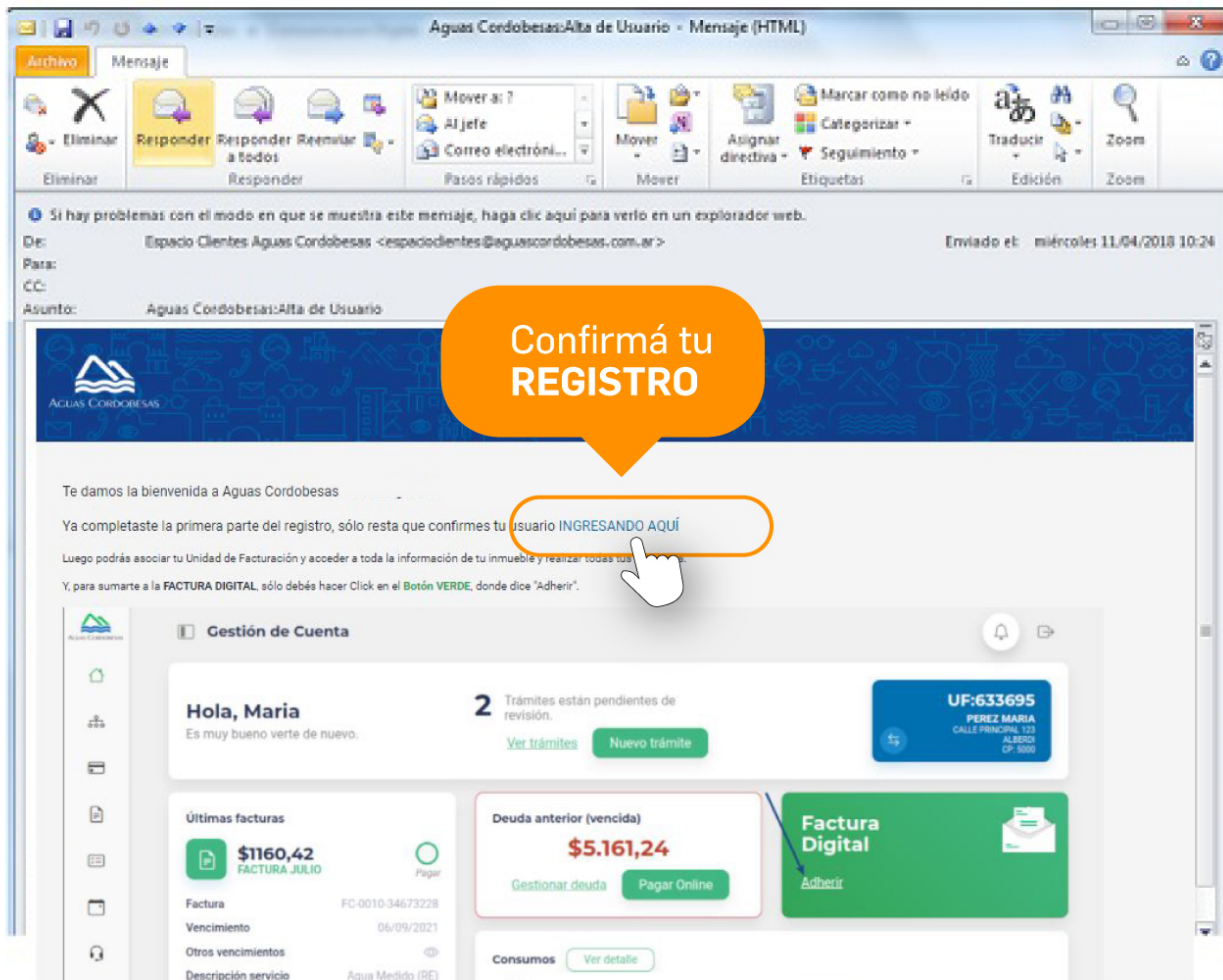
Aguas Cordobesas:Alta de Usuario - Mensaje (HTML)

Archivo Mensaje

Eliminar Responder Responder a todos Reenviar Mover a: ? Al jefe Correo electróni... Mover Asignar directiva Marcar como no leído Categorizar Seguimiento Traducir Zoom

Eliminar Responder Pasos rápidos Mover Etiquetas Edición Zoom

Si hay problemas con el modo en que se muestra este mensaje, haga clic aquí para verlo en un explorador web.

De: Espacio Clientes Aguas Cordobesas <espaciodientes@aguascordobesas.com.ar> Enviado el: miércoles 11/04/2018 10:24
Para:
CC:
Asunto: Aguas Cordobesas:Alta de Usuario

Confirmá tu REGISTRO

AGUAS CORDOBESAS

Te damos la bienvenida a Aguas Cordobesas

Ya completaste la primera parte del registro, sólo resta que confirmes tu usuario INGRESANDO AQUÍ

Luego podrás asociar tu Unidad de Facturación y acceder a toda la información de tu inmueble y realizar todas tus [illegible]

Y, para sumarte a la FACTURA DIGITAL, sólo debés hacer Click en el Botón VERDE, donde dice "Adherir".

Gestión de Cuenta

Hola, Maria
Es muy bueno verte de nuevo.

2 Trámites están pendientes de revisión.
Ver trámites Nuevo trámite

UF:633695
PEREZ MARIA
CALLE PRINCIPAL 123
ALBERDI
CP: 5000

Últimas facturas
$1160,42
FACTURA JULIO
Pagar
Factura FC-0010-34673228
Vencimiento 06/09/2021
Otros vencimientos
Descripción servicio Agua Medido (RE)

Deuda anterior (vencida)
$5.161,24
Gestionar deuda Pagar Online

Factura Digital
Adherir

Consumos Ver detalle